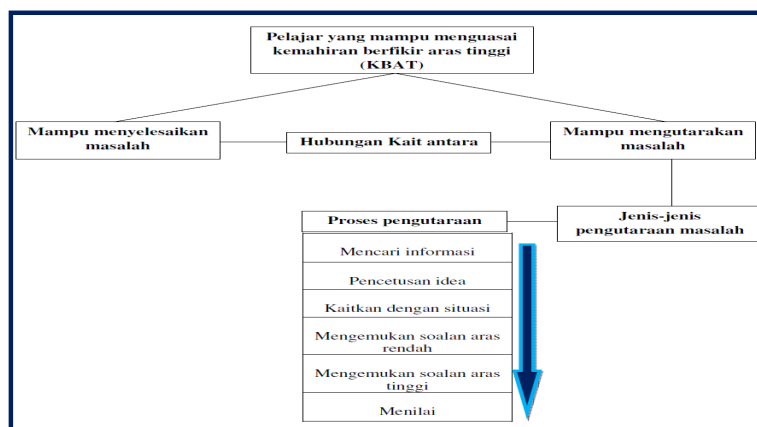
Pelajar yang mampu menguasai kemahiran berfikir aras tinggi (KBAT)

Mampu menyelesaikan masalah

Hubungan Kait antara

Mampu mengutarakan masalah

Proses pengutaraan

Jenis-jenis pengutaraan masalah

Mencari informasi

Pencetusan idea

Kaitkan dengan situasi

Mengemukan soalan aras rendah

Mengemukan soalan aras tinggi

Menilai